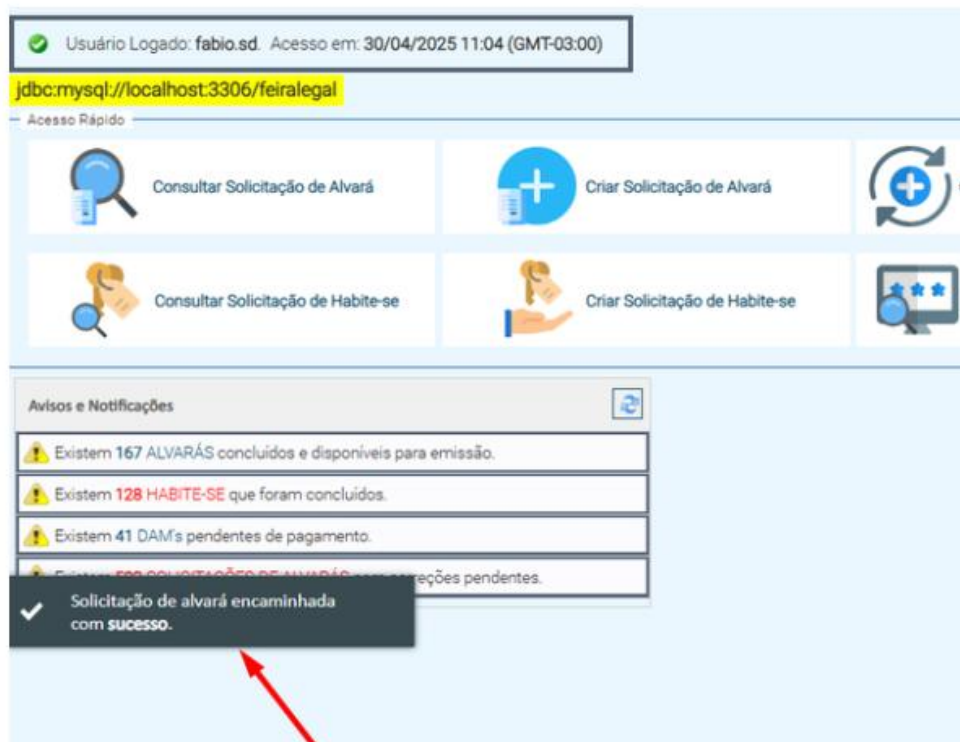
Usuário Logado: fabio.sd. Acesso em: 30/04/2025 11:04 (GMT-03:00)

jdbc:mysql://localhost:3306/feiralegal

Acesso Rápido

Consultar Solicitação de Alvará

Criar Solicitação de Alvará

Consultar Solicitação de Habite-se

Criar Solicitação de Habite-se

Avisos e Notificações

Existem 167 ALVARÁS concluídos e disponíveis para emissão.

Existem 128 HABITE-SE que foram concluídos.

Existem 41 DAM's pendentes de pagamento.

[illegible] correções pendentes.

Solicitação de alvará encaminhada com sucesso.